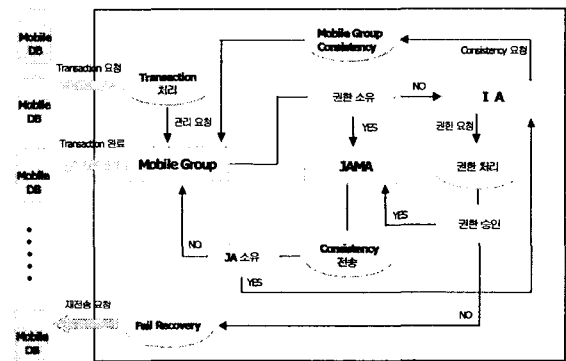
Mobile DB

Mobile DB

Mobile DB

Mobile DB

Transaction 요청

Transaction 완료

재전송 요청

Transaction 처리

관리 요청

Mobile Group

Mobile Group Consistency

Consistency 요청

권한 소유

NO

I A

YES

권한 요청

JAMA

권한 처리

YES

권한 승인

NO

JA 소유

Consistency 전송

YES

NO

Fail Recovery